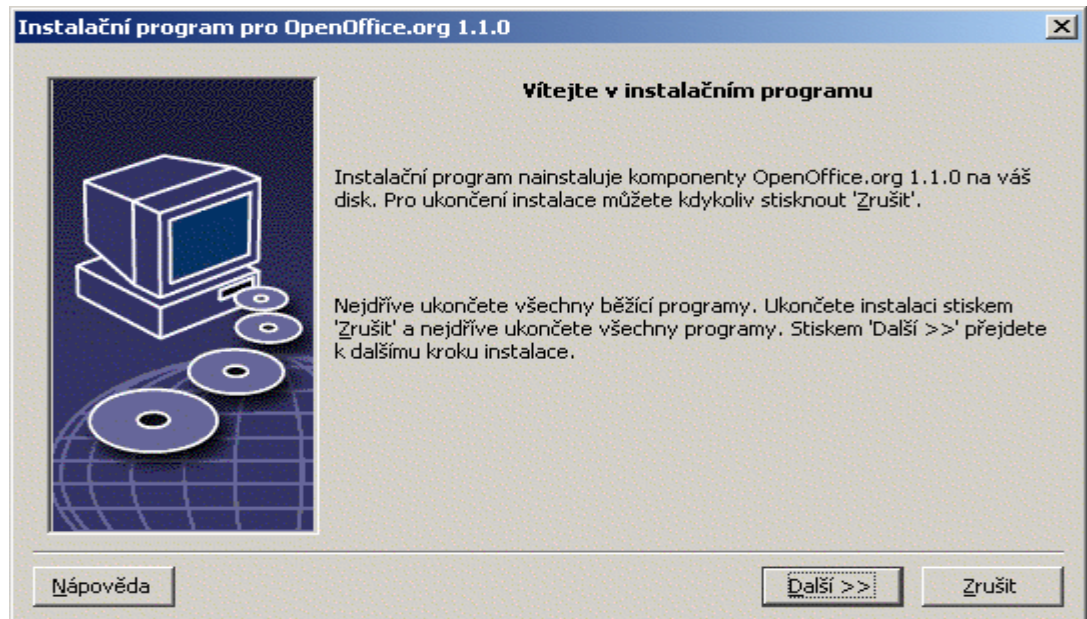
Instalační program pro OpenOffice.org 1.1.0

Vítejte v instalačním programu

Instalační program nainstaluje komponenty OpenOffice.org 1.1.0 na váš disk. Pro ukončení instalace můžete kdykoliv stisknout 'Zrušit'.

Nejdříve ukončete všechny běžící programy. Ukončete instalaci stiskem 'Zrušit' a nejdříve ukončete všechny programy. Stiskem 'Další >>' přejdete k dalšímu kroku instalace.

Nápověda

Další >>

Zrušit